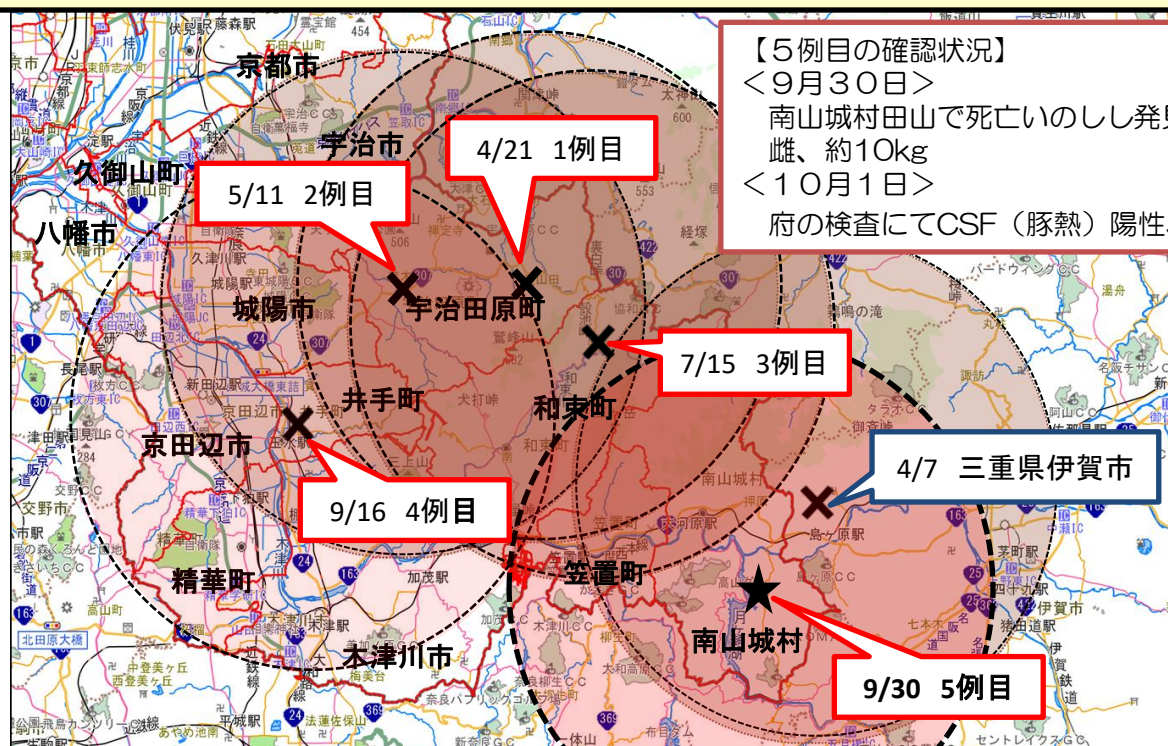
【5例目の確認状況】
<9月30日>
南山城村田山で死亡いのしし発
雌、約10kg
<10月1日>
府の検査にてCSF（豚熱）陽性

京都市
宇治市
久御山町
八幡市
城陽市
宇治田原町
井手町
和束町
京田辺市
精華町
笠置町
木津川市
南山城村

4/21 1例目
5/11 2例目
7/15 3例目
9/16 4例目
4/7 三重県伊賀市
9/30 5例目